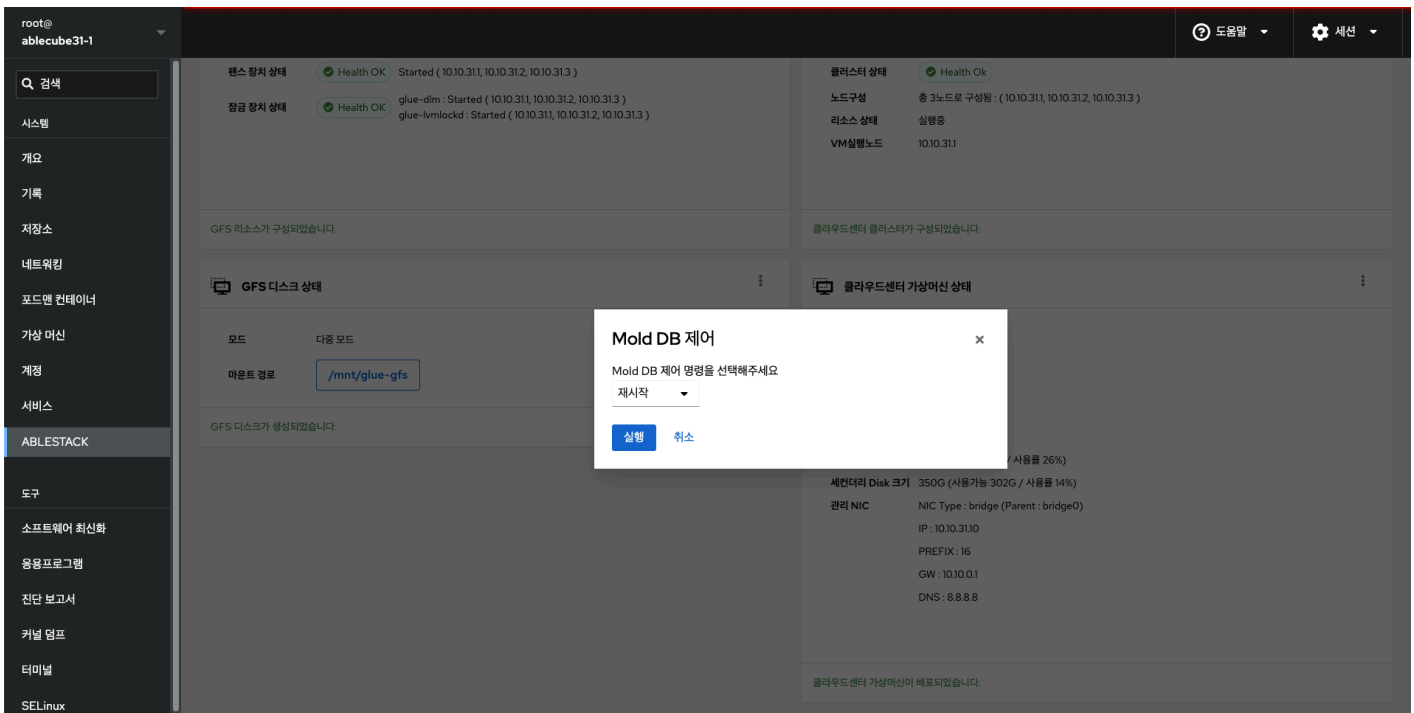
root@
ablecube31-1

도움말
세션

검색
시스템
개요
기록
저장소
네트워킹
포드맨 컨테이너
가상 머신
계정
서비스
ABLESTACK
도구
소프트웨어 최신화
응용프로그램
진단 보고서
커널 덤프
터미널
SELinux

펜스 장치 상태 Health OK Started ( 10.10.31.1, 10.10.31.2, 10.10.31.3 )
잠금 장치 상태 Health OK glue-dlm : Started ( 10.10.31.1, 10.10.31.2, 10.10.31.3 )
glue-lvmlockd : Started ( 10.10.31.1, 10.10.31.2, 10.10.31.3 )

GFS 리소스가 구성되었습니다.

GFS 디스크 상태
모드 다중 모드
마운트 경로 /mnt/glue-gfs
GFS 디스크가 생성되었습니다.

클러스터 상태 Health Ok
노드구성 총 3노드로 구성됨 : ( 10.10.31.1, 10.10.31.2, 10.10.31.3 )
리소스 상태 실행중
VM실행노드 10.10.31.1

클라우드센터 클러스터가 구성되었습니다.

클라우드센터 가상머신 상태
/ 사용률 26%)
세컨더리 Disk 크기 350G (사용가능 302G / 사용률 14%)
관리 NIC NIC Type : bridge (Parent : bridge0)
IP : 10.10.31.10
PREFIX : 16
GW : 10.10.0.1
DNS : 8.8.8.8

클라우드센터 가상머신이 배포되었습니다.

Mold DB 제어
Mold DB 제어 명령을 선택해주세요
재시작
실행 취소